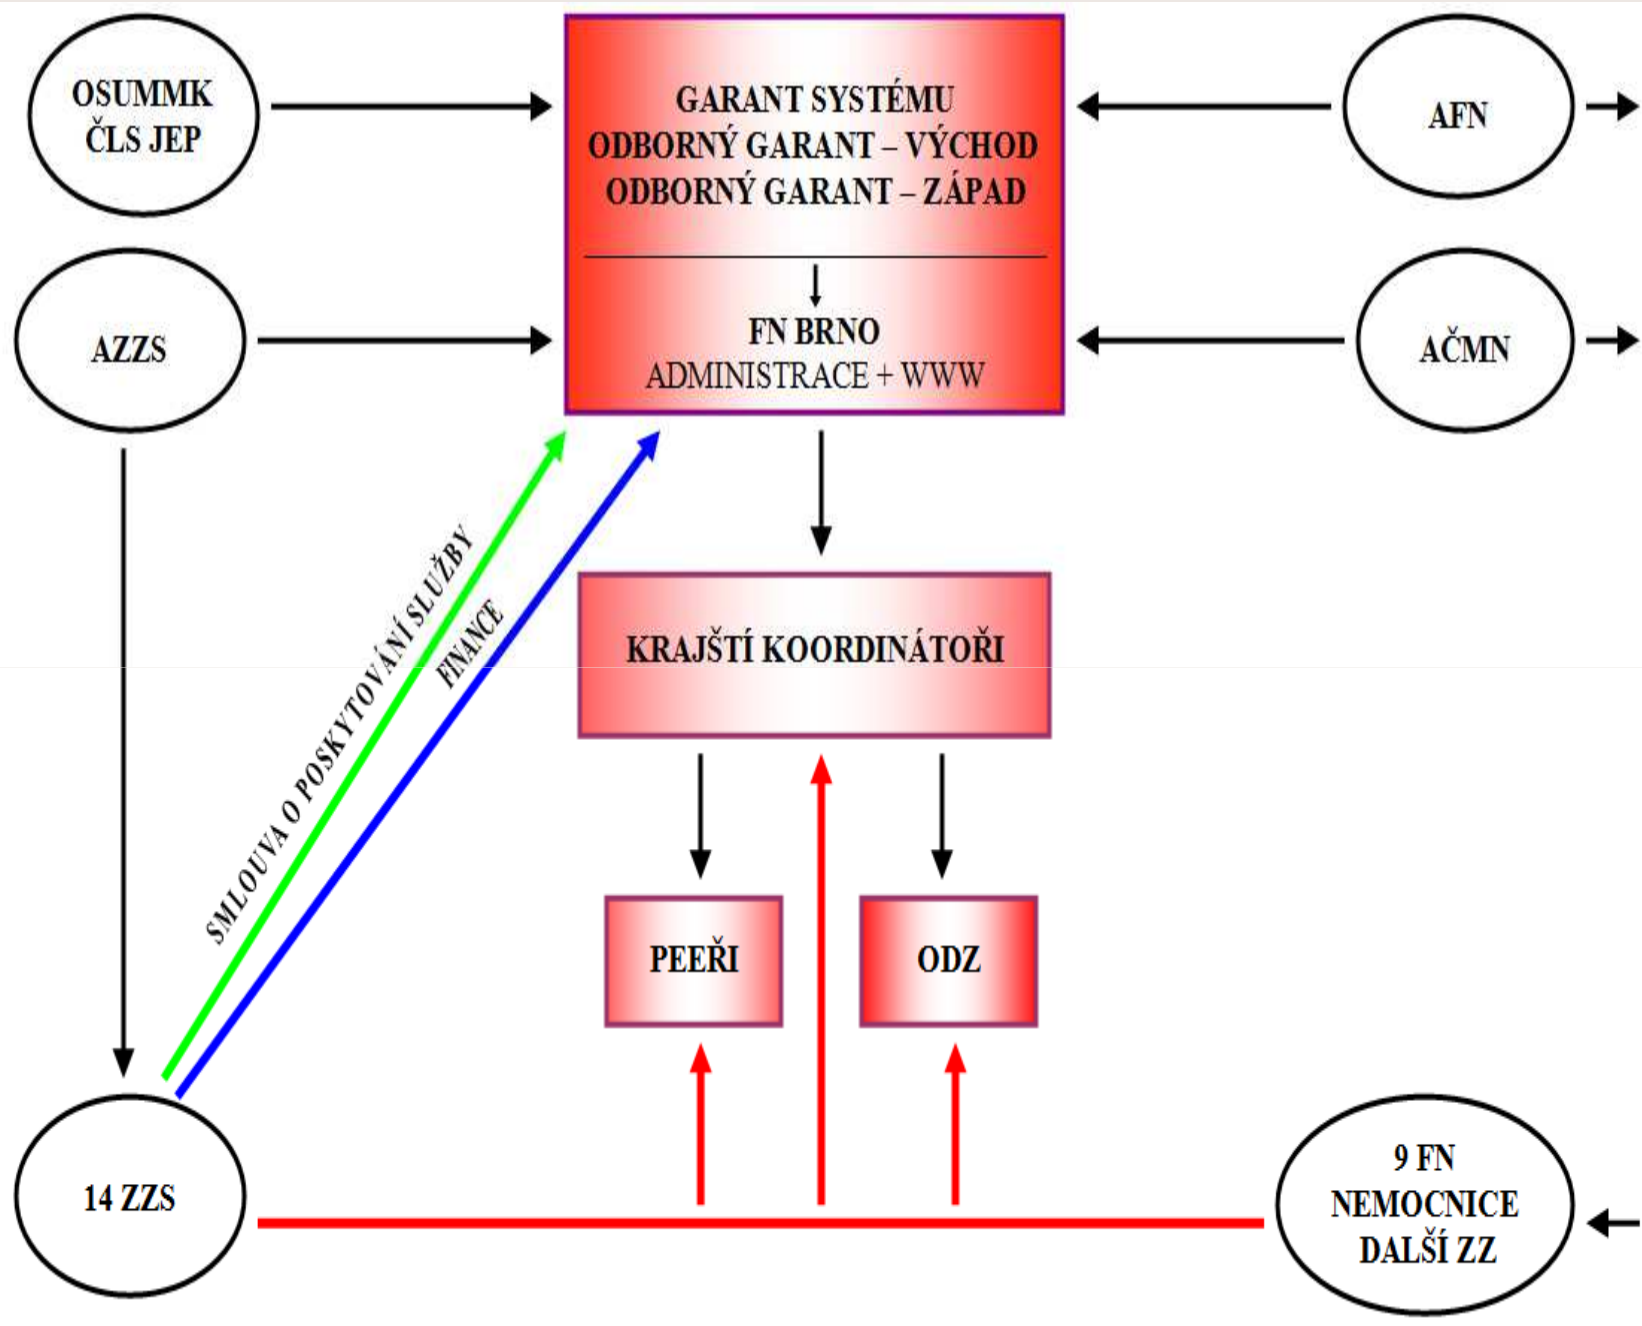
OSUMMK
ČLS JEP

GARANT SYSTÉMU
ODBORNÝ GARANT – VÝCHOD
ODBORNÝ GARANT – ZÁPAD

FN BRNO
ADMINISTRACE + WWW

AFN

AZZS

AČMN

SMLOUVA O POSKYTOVÁNÍ SLUŽBY

FINANCE

KRAJŠTÍ KOORDINÁTOŘI

PEEŘI

ODZ

14 ZZS

9 FN
NEMOCNICE
DALŠÍ ZZ